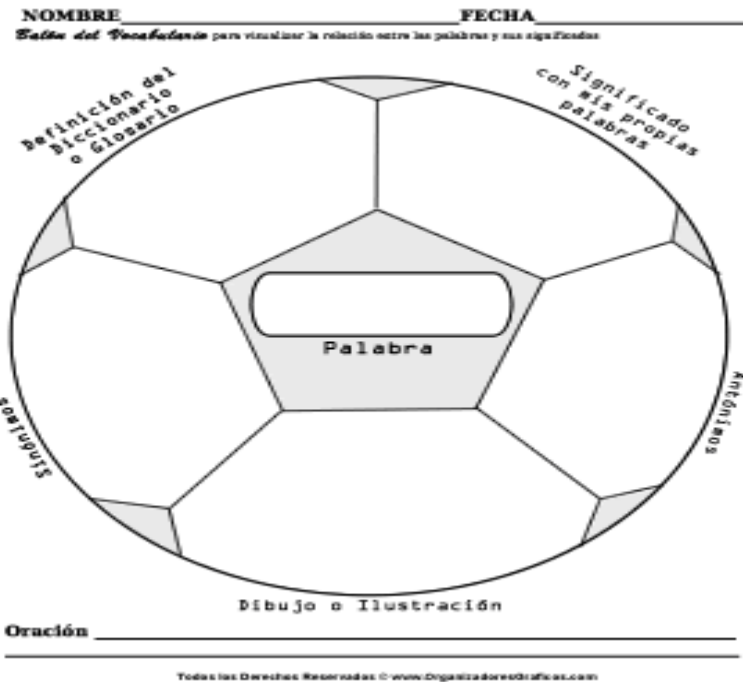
NOMBRE_________________________FECHA_________________

Balón del Vocabulario para visualizar la relación entre las palabras y sus significados

Definición del Diccionario o Glosario

Significado con mis propias palabras

Palabra

Sinónimos

Antónimos

Dibujo o Ilustración

Oración ________________________________________________

Todos los Derechos Reservados © www.OrganizadoresGraficos.com